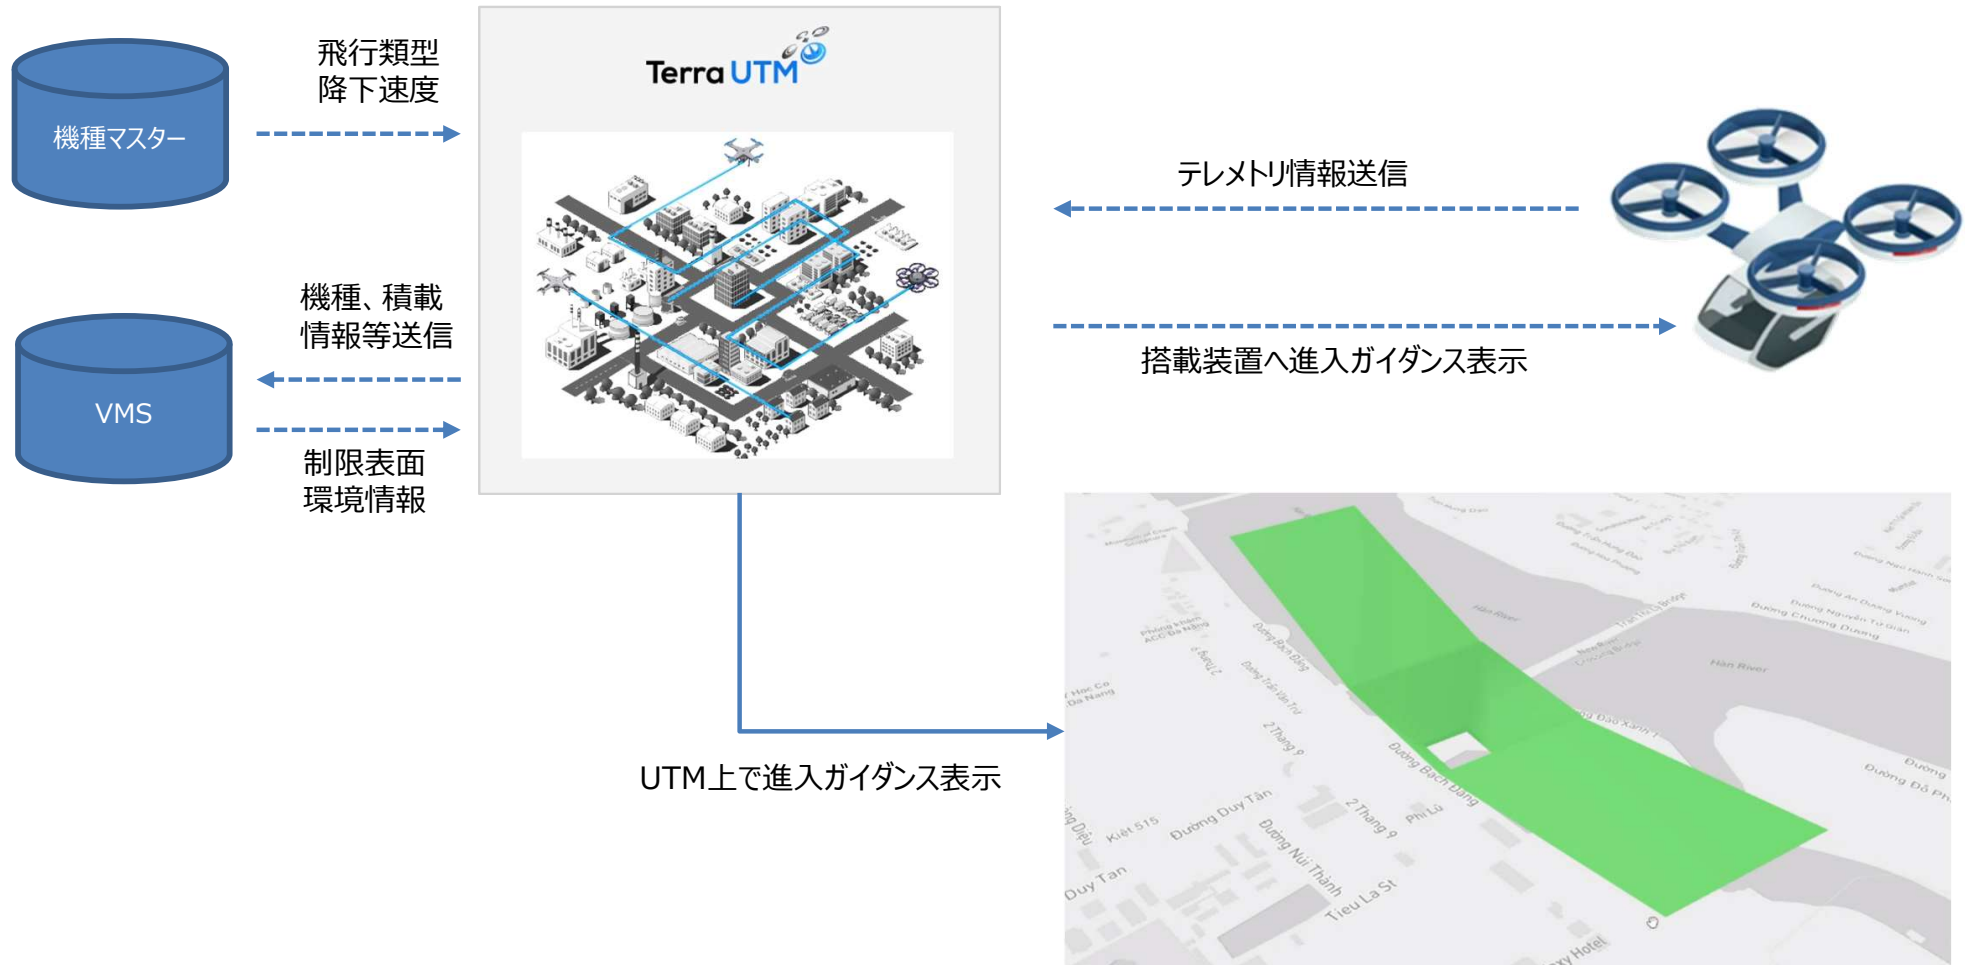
機種マスター

飛行類型
降下速度

Terra UTM

テレメトリ情報送信

機種、積載
情報等送信

VMS

制限表面
環境情報

搭載装置へ進入ガイダンス表示

UTM上で進入ガイダンス表示

Đường Bạch Đằng
2 Tháng 9
Đường Trần Văn Trứ
Han River
Đường Bạch Đằng
Kiệt 515
Đường Duy Tân
Đường Núi Thành
2 Tháng 9
Phi Lũ
Tiểu La St
Duy Tân
Han River
Đường Đỗ Ph
Đường
Đường Chương Dương
xy Hotel